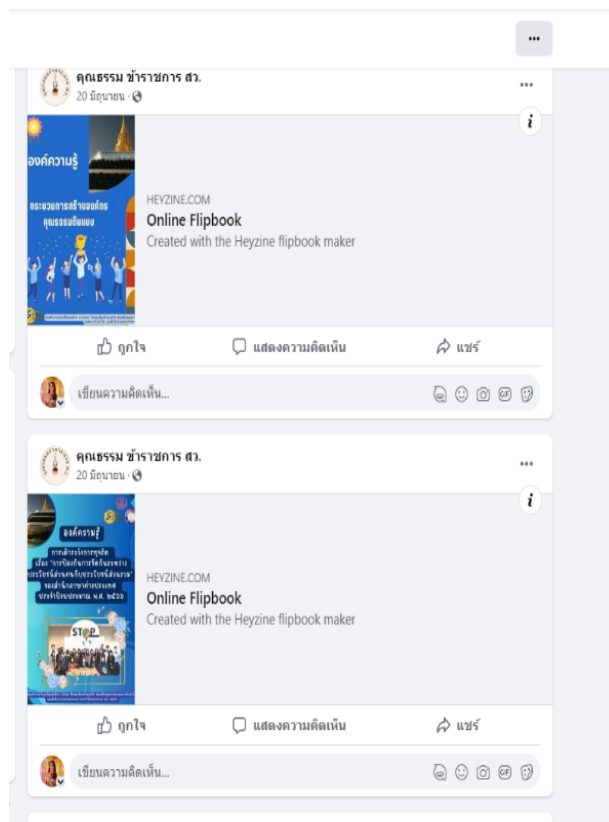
คุณธรรม ข้าราชการ สว.
20 มิถุนายน ·

องค์ความรู้
กระบวนการสร้างองค์กรคุณธรรมต้นแบบ

HEYZINE.COM
Online Flipbook
Created with the Heyzine flipbook maker

ถูกใจ
แสดงความคิดเห็น
แชร์

เขียนความคิดเห็น...

คุณธรรม ข้าราชการ สว.
20 มิถุนายน ·

องค์ความรู้
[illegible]

HEYZINE.COM
Online Flipbook
Created with the Heyzine flipbook maker

ถูกใจ
แสดงความคิดเห็น
แชร์

เขียนความคิดเห็น...